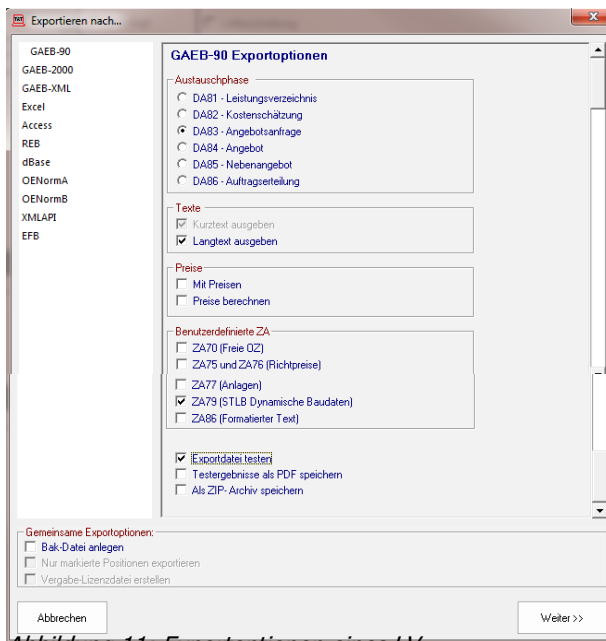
Exportieren nach...

GAEB-90
GAEB-2000
GAEB-XML
Excel
Access
REB
dBase
OENormA
OENormB
XMLAPI
EFB

GAEB-90 Exportoptionen

Austauschphase
DA81 - Leistungsverzeichnis
DA82 - Kostenschätzung
DA83 - Angebotsanfrage
DA84 - Angebot
DA85 - Nebenangebot
DA86 - Auftragserteilung

Texte
Kurztext ausgeben
Langtext ausgeben

Preise
Mit Preisen
Preise berechnen

Benutzerdefinierte ZA
ZA70 (Freie OZ)
ZA75 und ZA76 (Richtpreise)
ZA77 (Anlagen)
ZA79 (STLB Dynamische Baudaten)
ZA86 (Formatierter Text)

Exportdatei testen
Testergebnisse als PDF speichern
Als ZIP- Archiv speichern

Gemeinsame Exportoptionen:
Bak-Datei anlegen
Nur markierte Positionen exportieren
Vergabe-Lizenzdatei erstellen

Abbrechen
Weiter >>

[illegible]